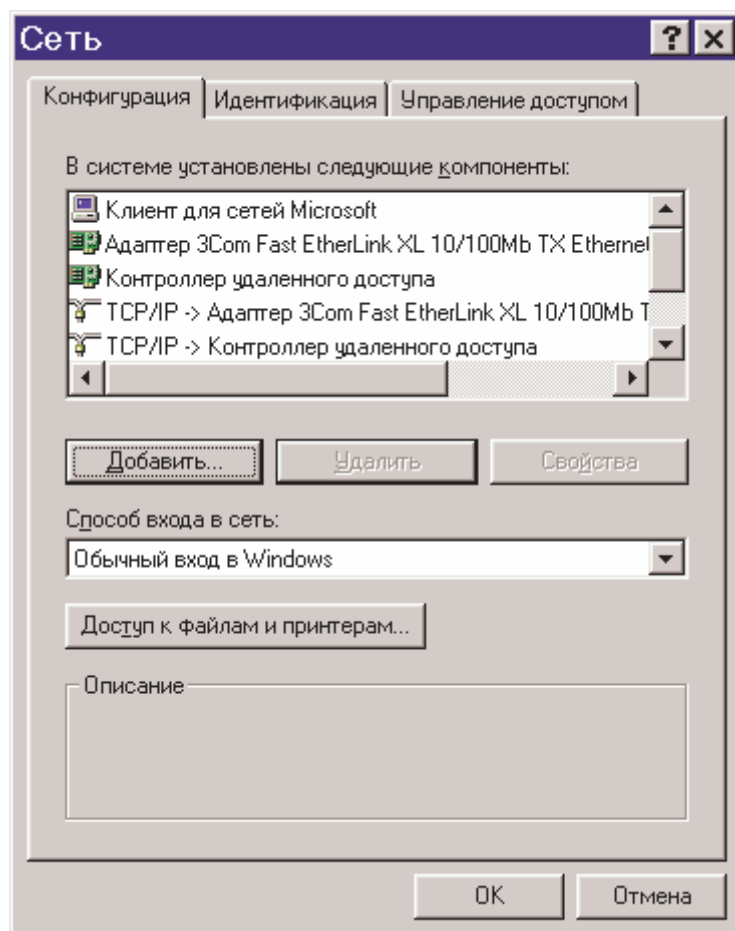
Сеть

? ×

Конфигурация | Идентификация | Управление доступом

В системе установлены следующие компоненты:

Клиент для сетей Microsoft
Адаптер 3Com Fast EtherLink XL 10/100Mb TX Ethernet
Контроллер удаленного доступа
TCP/IP -> Адаптер 3Com Fast EtherLink XL 10/100Mb T
TCP/IP -> Контроллер удаленного доступа

Добавить... | Удалить | Свойства

Способ входа в сеть:

Обычный вход в Windows

Доступ к файлам и принтерам...

Описание

OK | Отмена